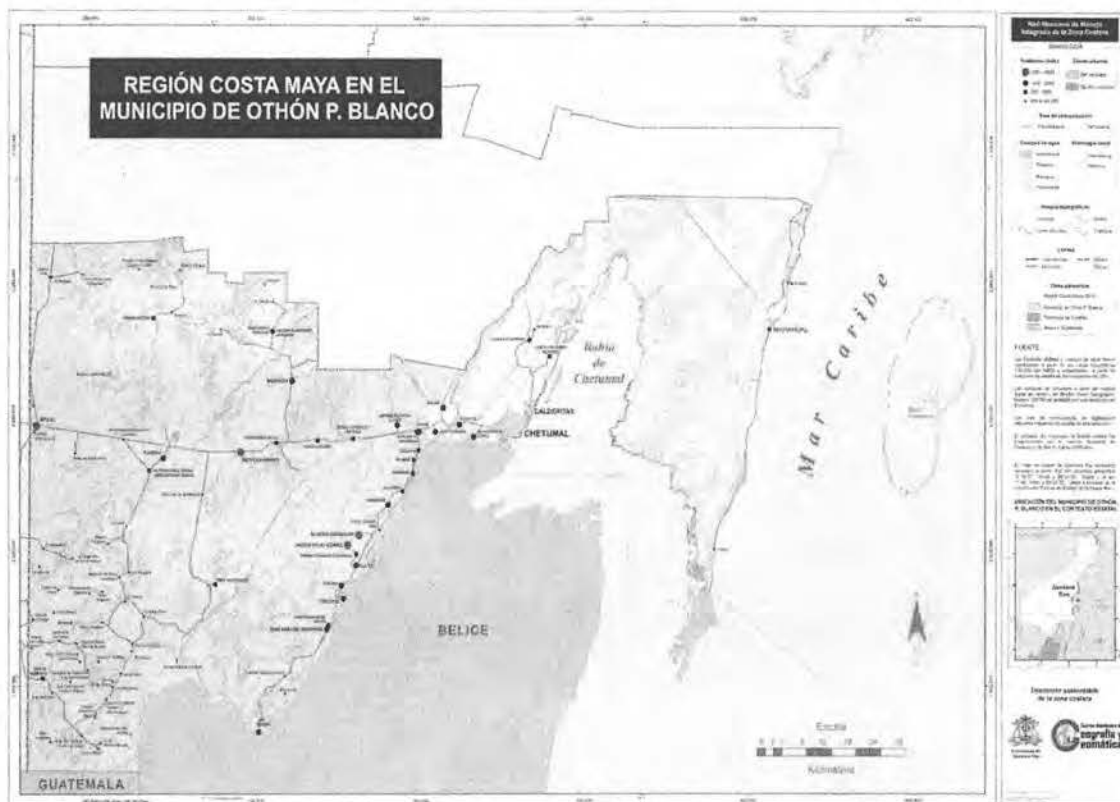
REGIÓN COSTA MAYA EN EL MUNICIPIO DE OTHÓN P. BLANCO

Bahía de Chetumal

Mar Caribe

CALDERITAS

CHETUMAL

BELICE

GUATEMALA

Escala

Kilómetros

FUENTE

UBICACIÓN DEL MUNICIPIO DE OTHÓN P. BLANCO EN EL CONTEXTO ESTATAL

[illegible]